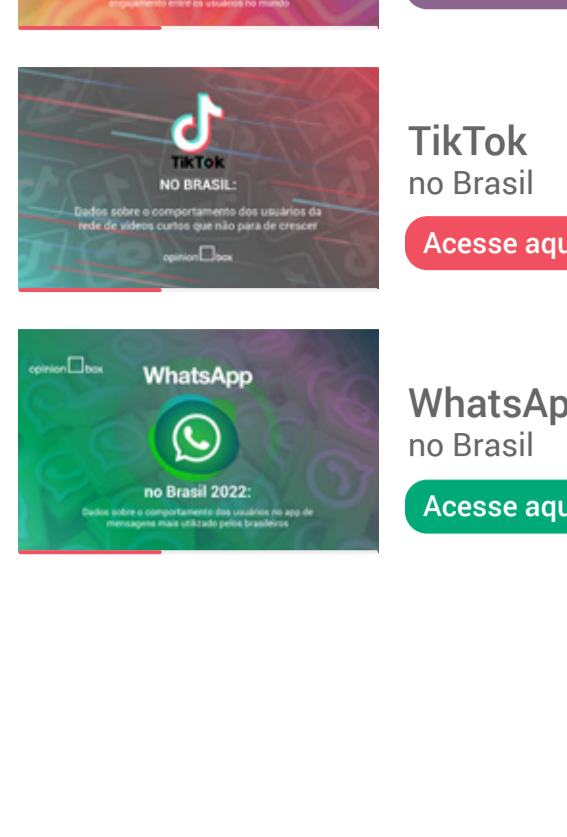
engajamento entre os usuários no mundo

TikTok
NO BRASIL:
Dados sobre o comportamento dos usuários da rede de vídeos curtos que não para de crescer
opinion box

TikTok
no Brasil
Acesse aqu

opinion box
WhatsApp
no Brasil 2022:
Dados sobre o comportamento dos usuários no app de mensagens mais utilizado pelos brasileiros

WhatsAp
no Brasil
Acesse aqu